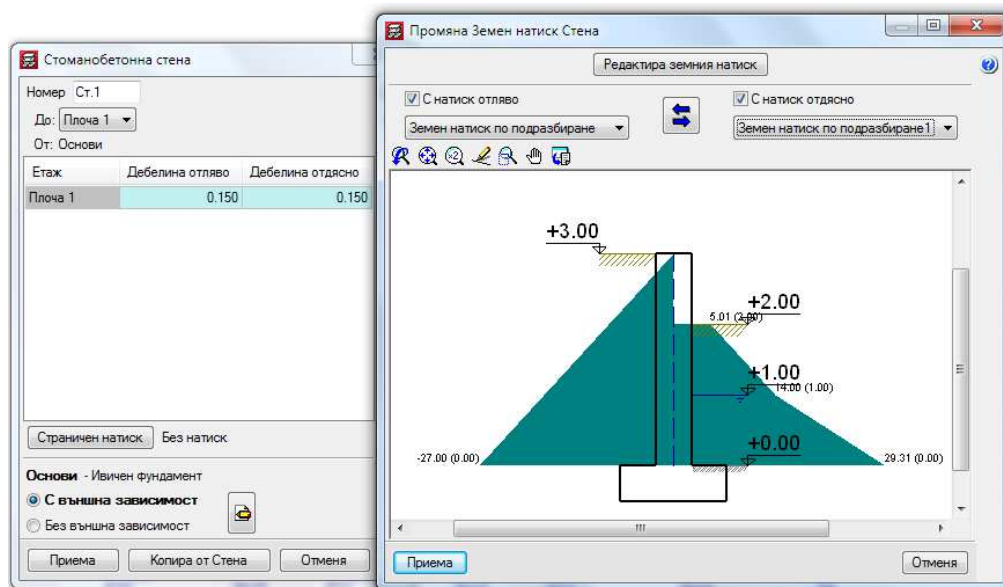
Стоманобетонна стена

Номер Ст.1

До: Плоча 1

От: Основи

| Етаж | Дебелина отляво | Дебелина отдясно |
|---|---|---|
| Плоча 1 | 0.150 | 0.150 |

Страничен натиск Без натиск

Основи - Ивичен фундамент

С външна зависимост

Без външна зависимост

Приема Копира от Стена Отменя

Промяна Земен натиск Стена

Редактира земния натиск

С натиск отляво

Земен натиск по подразбиране

С натиск отдясно

Земен натиск по подразбиране1

+3.00

+2.00

5.01 (2.00)

+1.00

14.00 (1.00)

+0.00

-27.00 (0.00)

29.31 (0.00)

Приема

Отменя